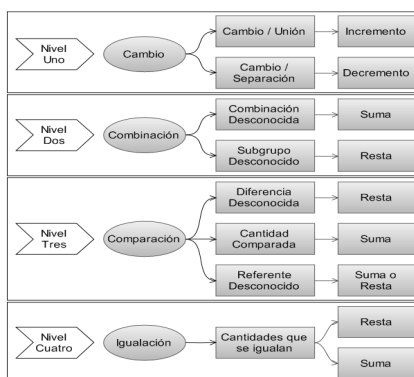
Nivel Uno

Cambio

Cambio / Unión

Incremento

Cambio / Separación

Decremento

Nivel Dos

Combinación

Combinación Desconocida

Suma

Subgrupo Desconocido

Resta

Nivel Tres

Comparación

Diferencia Desconocida

Resta

Cantidad Comparada

Suma

Referente Desconocido

Suma o Resta

Nivel Cuatro

Igualación

Cantidades que se igualan

Resta

Suma